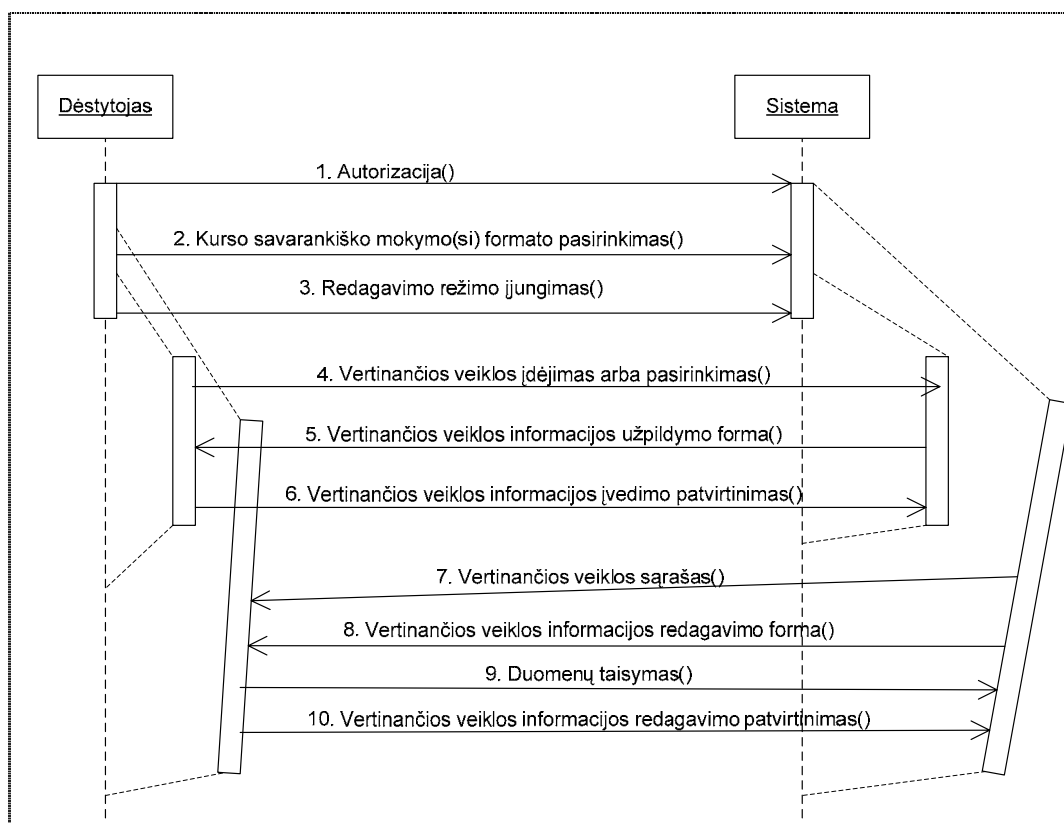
Dėstytojas

Sistema

1. Autorizacija()

2. Kurso savarankiško mokymo(si) formato pasirinkimas()

3. Redagavimo režimo įjungimas()

4. Vertinančios veiklos įdėjimas arba pasirinkimas()

5. Vertinančios veiklos informacijos užpildymo forma()

6. Vertinančios veiklos informacijos įvedimo patvirtinimas()

7. Vertinančios veiklos sąrašas()

8. Vertinančios veiklos informacijos redagavimo forma()

9. Duomenų taisymas()

10. Vertinančios veiklos informacijos redagavimo patvirtinimas()